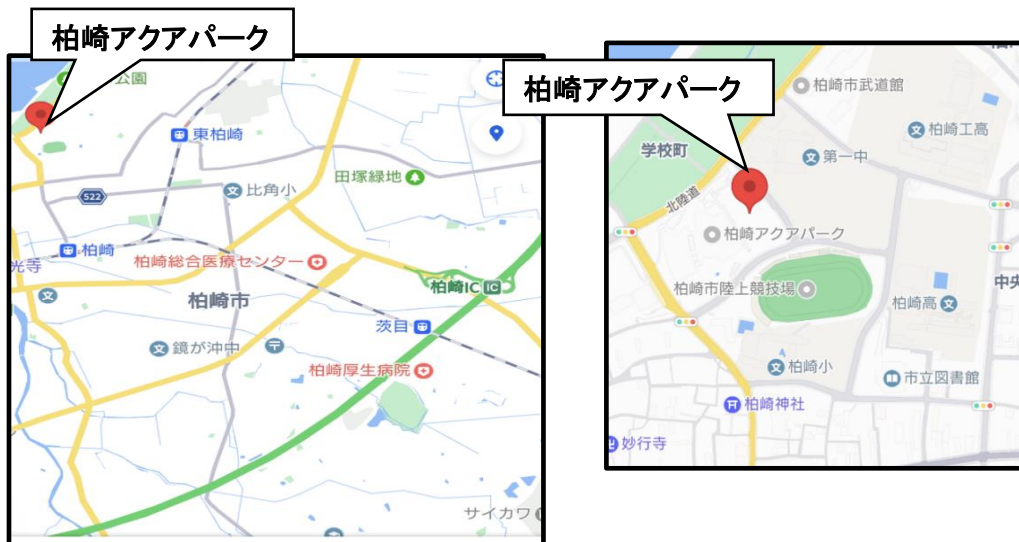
柏崎アクアパーク

公園
東柏崎
522
比角小
田塚緑地
柏崎
光寺
柏崎総合医療センター
柏崎市
柏崎IC
茨目
鏡が沖中
柏崎厚生病院
サイカワ

柏崎アクアパーク

柏崎市武道館
柏崎工高
学校町
第一中
北陸道
柏崎アクアパーク
柏崎市陸上競技場
柏崎高
中央
柏崎小
市立図書館
柏崎神社
妙行寺